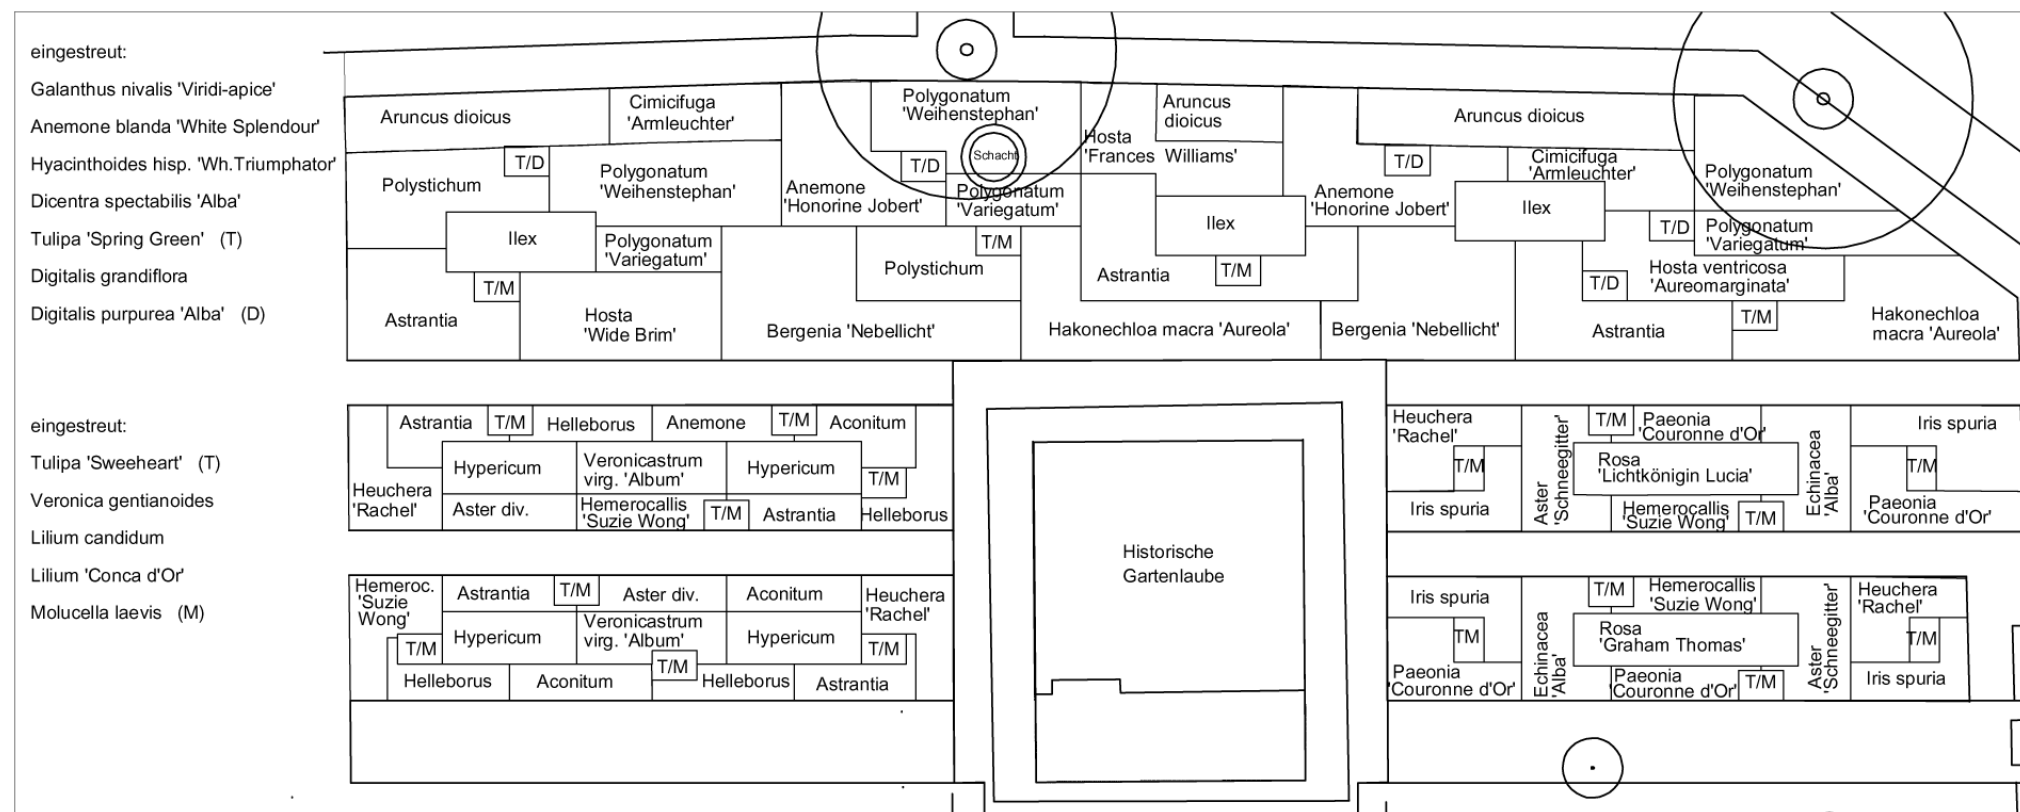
eingestreut:
Galanthus nivalis 'Viridi-apice'
Anemone blanda 'White Splendour'
Hyacinthoides hisp. 'Wh.Triumphator'
Dicentra spectabilis 'Alba'
Tulipa 'Spring Green' (T)
Digitalis grandiflora
Digitalis purpurea 'Alba' (D)

Aruncus dioicus
Cimicifuga 'Armleuchter'
Polygonatum 'Weihenstephan'
Aruncus dioicus
Hosta 'Frances Williams'
Aruncus dioicus
Schacht
T/D
Polystichum
Polygonatum 'Weihenstephan'
T/D
Anemone 'Honorine Jobert'
Polygonatum 'Variegatum'
T/D
Anemone 'Honorine Jobert'
Cimicifuga 'Armleuchter'
Polygonatum 'Weihenstephan'
Ilex
Polygonatum 'Variegatum'
T/M
Ilex
Ilex
T/D
Polygonatum 'Variegatum'
T/M
Polystichum
Astrantia
T/M
Hosta ventricosa 'Aureomarginata'
T/D
Astrantia
Hosta 'Wide Brim'
Bergenia 'Nebellicht'
Hakonechloa macra 'Aureola'
Bergenia 'Nebellicht'
Astrantia
T/M
Hakonechloa macra 'Aureola'

eingestreut:
Tulipa 'Sweeheart' (T)
Veronica gentianoides
Lilium candidum
Lilium 'Conca d'Or'
Molucella laevis (M)

Astrantia
T/M
Helleborus
Anemone
T/M
Aconitum
Hypericum
Veronicastrum virg. 'Album'
Hypericum
T/M
Heuchera 'Rachel'
Aster div.
Hemerocallis 'Suzie Wong'
T/M
Astrantia
Helleborus

Hemeroc. 'Suzie Wong'
Astrantia
T/M
Aster div.
Aconitum
Heuchera 'Rachel'
T/M
Hypericum
Veronicastrum virg. 'Album'
Hypericum
T/M
T/M
Helleborus
Aconitum
Helleborus
Astrantia

Historische Gartenlaube

Heuchera 'Rachel'
T/M
Paeonia 'Couronne d'Or'
Iris spuria
T/M
Aster 'Schneegitter'
Rosa 'Lichtkönigin Lucia'
Echinacea 'Alba'
T/M
Iris spuria
Hemerocallis 'Suzie Wong'
T/M
Paeonia 'Couronne d'Or'

Iris spuria
T/M
Hemerocallis 'Suzie Wong'
Heuchera 'Rachel'
TM
Echinacea 'Alba'
Rosa 'Graham Thomas'
Aster 'Schneegitter'
T/M
Paeonia 'Couronne d'Or'
Paeonia 'Couronne d'Or'
T/M
Iris spuria